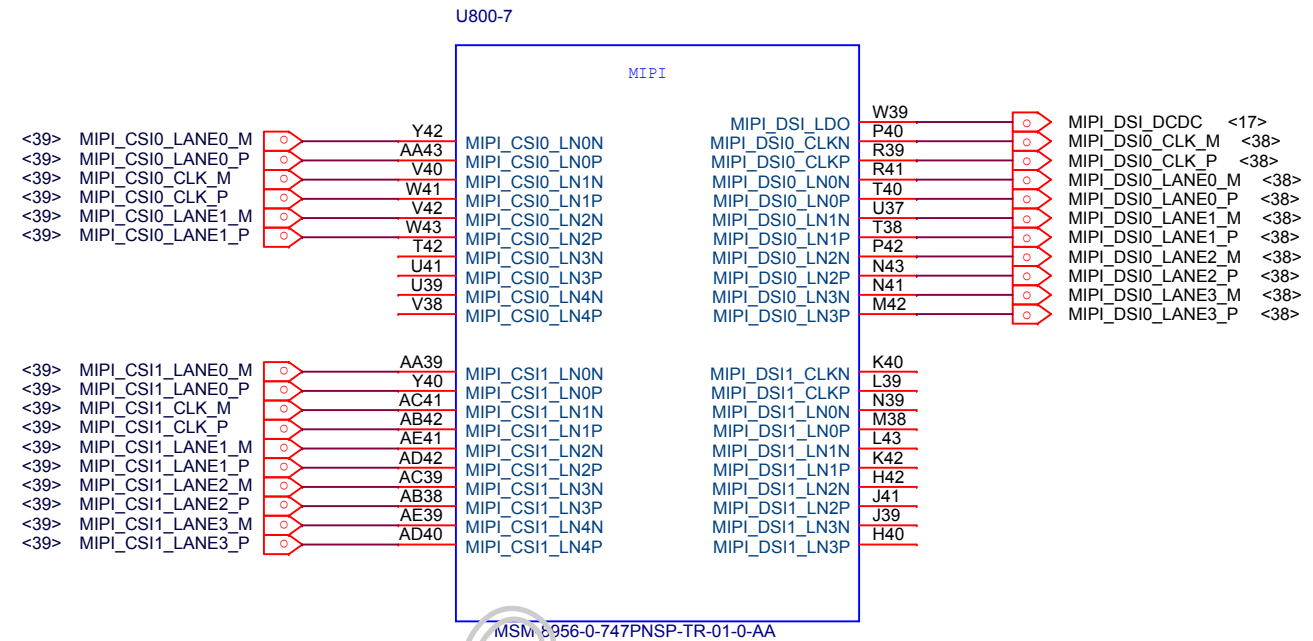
U800-7

MIPI

<39> MIPI_CSI0_LANE0_M
<39> MIPI_CSI0_LANE0_P
<39> MIPI_CSI0_CLK_M
<39> MIPI_CSI0_CLK_P
<39> MIPI_CSI0_LANE1_M
<39> MIPI_CSI0_LANE1_P

Y42 MIPI_CSI0_LN0N
AA43 MIPI_CSI0_LN0P
V40 MIPI_CSI0_LN1N
W41 MIPI_CSI0_LN1P
V42 MIPI_CSI0_LN2N
W43 MIPI_CSI0_LN2P
T42 MIPI_CSI0_LN3N
U41 MIPI_CSI0_LN3P
U39 MIPI_CSI0_LN4N
V38 MIPI_CSI0_LN4P

MIPI_DSI_LDO W39
MIPI_DSI0_CLKN P40
MIPI_DSI0_CLKP R39
MIPI_DSI0_LN0N R41
MIPI_DSI0_LN0P T40
MIPI_DSI0_LN1N U37
MIPI_DSI0_LN1P T38
MIPI_DSI0_LN2N P42
MIPI_DSI0_LN2P N43
MIPI_DSI0_LN3N N41
MIPI_DSI0_LN3P M42

MIPI_DSI_DCDC <17>
MIPI_DSI0_CLK_M <38>
MIPI_DSI0_CLK_P <38>
MIPI_DSI0_LANE0_M <38>
MIPI_DSI0_LANE0_P <38>
MIPI_DSI0_LANE1_M <38>
MIPI_DSI0_LANE1_P <38>
MIPI_DSI0_LANE2_M <38>
MIPI_DSI0_LANE2_P <38>
MIPI_DSI0_LANE3_M <38>
MIPI_DSI0_LANE3_P <38>

<39> MIPI_CSI1_LANE0_M
<39> MIPI_CSI1_LANE0_P
<39> MIPI_CSI1_CLK_M
<39> MIPI_CSI1_CLK_P
<39> MIPI_CSI1_LANE1_M
<39> MIPI_CSI1_LANE1_P
<39> MIPI_CSI1_LANE2_M
<39> MIPI_CSI1_LANE2_P
<39> MIPI_CSI1_LANE3_M
<39> MIPI_CSI1_LANE3_P

AA39 MIPI_CSI1_LN0N
Y40 MIPI_CSI1_LN0P
AC41 MIPI_CSI1_LN1N
AB42 MIPI_CSI1_LN1P
AE41 MIPI_CSI1_LN2N
AD42 MIPI_CSI1_LN2P
AC39 MIPI_CSI1_LN3N
AB38 MIPI_CSI1_LN3P
AE39 MIPI_CSI1_LN4N
AD40 MIPI_CSI1_LN4P

MIPI_DSI1_CLKN K40
MIPI_DSI1_CLKP L39
MIPI_DSI1_LN0N N39
MIPI_DSI1_LN0P M38
MIPI_DSI1_LN1N L43
MIPI_DSI1_LN1P K42
MIPI_DSI1_LN2N H42
MIPI_DSI1_LN2P J41
MIPI_DSI1_LN3N J39
MIPI_DSI1_LN3P H40

MSM 8956-0-747PNSP-TR-01-0-AA